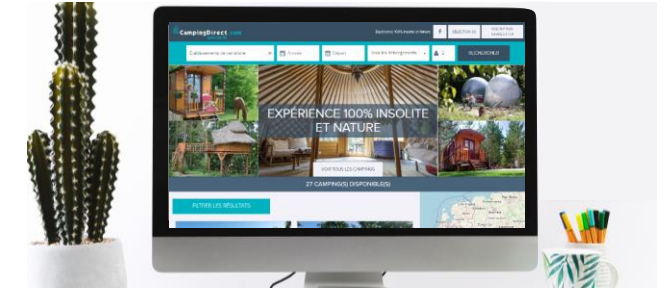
CampingDirect.com

Calédonienne de vacances
Arrivée
Départ
Tous les hébergements
2
RECHERCHER

EXPÉRIENCE 100% INSOLITE ET NATURE

VOIR TOUS LES CAMPINGS

27 CAMPING(S) DISPONIBLE(S)

FILTRER LES RÉSULTATS